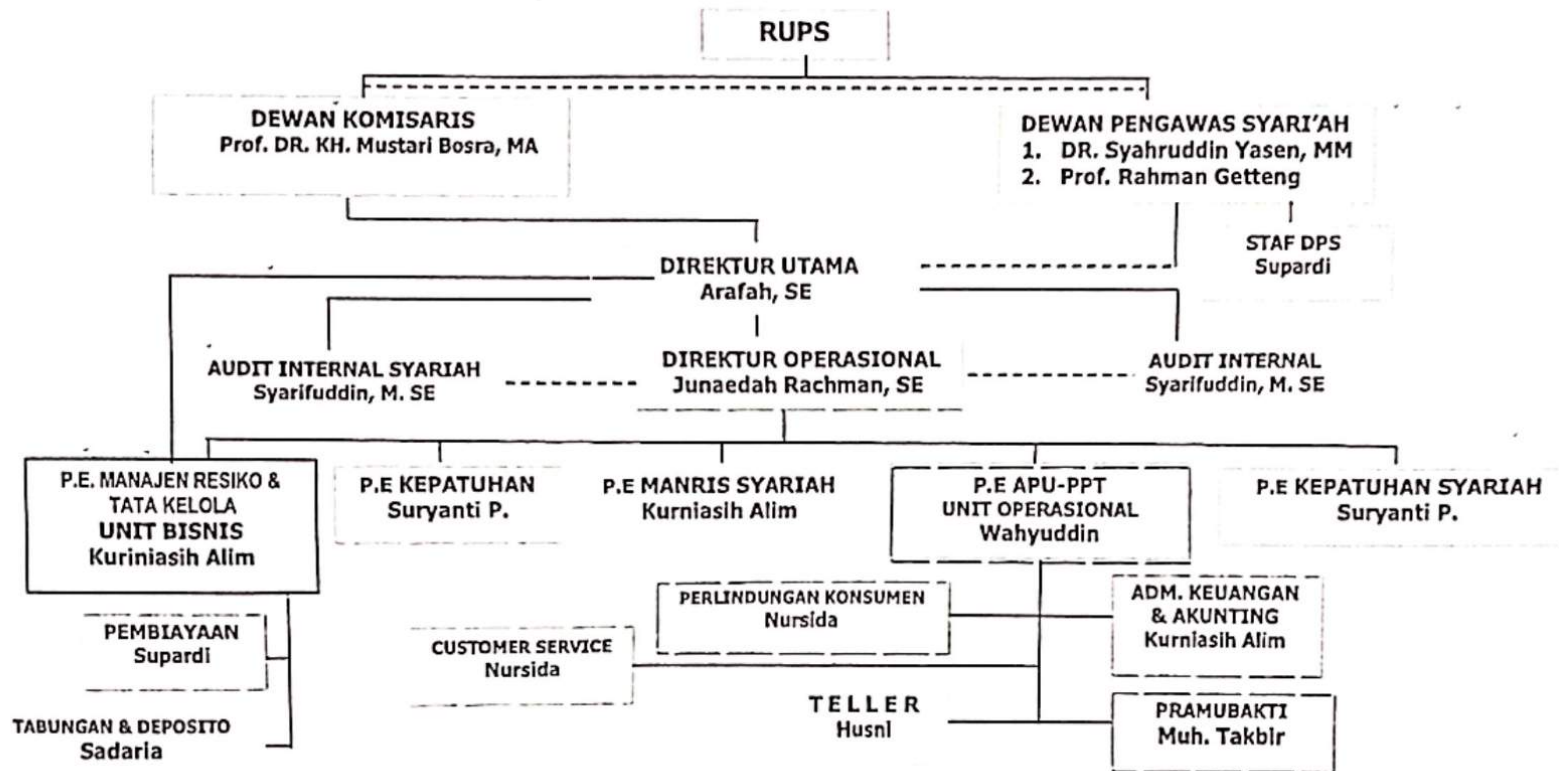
RUPS

DEWAN KOMISARIS
Prof. DR. KH. Mustari Bosra, MA

DEWAN PENGAWAS SYARI'AH
1. DR. Syahruddin Yasen, MM
2. Prof. Rahman Getteng

STAF DPS
Supardi

DIREKTUR UTAMA
Arafah, SE

AUDIT INTERNAL SYARIAH
Syarifuddin, M. SE

DIREKTUR OPERASIONAL
Junaedah Rachman, SE

AUDIT INTERNAL
Syarifuddin, M. SE

P.E. MANAJEN RESIKO & TATA KELOLA
UNIT BISNIS
Kuriniasih Alim

P.E KEPATUHAN
Suryanti P.

P.E MANRIS SYARIAH
Kurniasih Alim

P.E APU-PPT
UNIT OPERASIONAL
Wahyuddin

P.E KEPATUHAN SYARIAH
Suryanti P.

PEMBIAYAAN
Supardi

TABUNGAN & DEPOSITO
Sadaria

PERLINDUNGAN KONSUMEN
Nursida

CUSTOMER SERVICE
Nursida

ADM. KEUANGAN & AKUNTING
Kurniasih Alim

TELLER
Husni

PRAMUBAKTI
Muh. Takbir